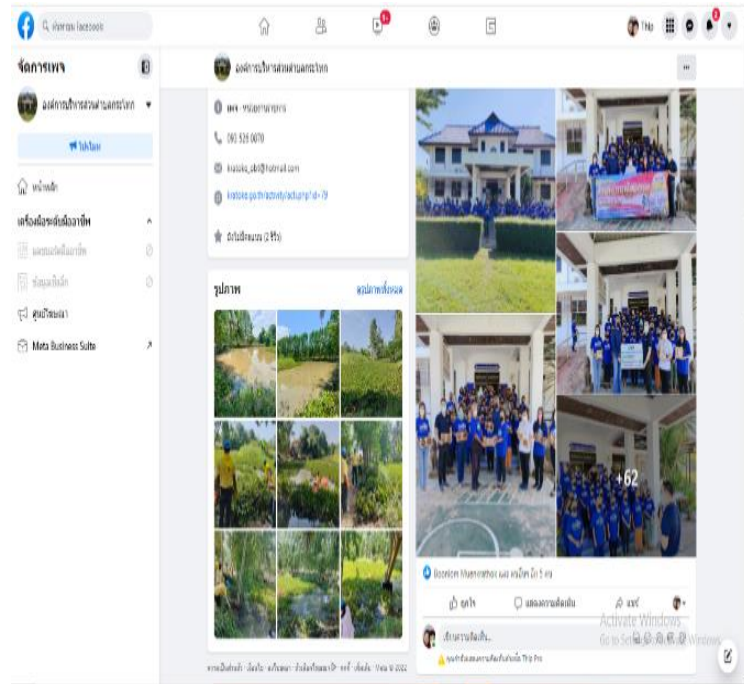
ค้นหาบน Facebook

จัดการเพจ

องค์การบริหารส่วนตำบลกระโทก

โปรโมท

หน้าหลัก

เครื่องมือระดับมืออาชีพ

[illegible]

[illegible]

ศูนย์โฆษณา

Meta Business Suite

องค์การบริหารส่วนตำบลกระโทก

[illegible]

093 525 0070

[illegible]@hotmail.com

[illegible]

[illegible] (2 รีวิว)

รูปภาพ

ดูรูปภาพทั้งหมด

+62

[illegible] และคนอื่นๆ อีก 5 คน

ถูกใจ

แสดงความคิดเห็น

แชร์

เขียนความคิดเห็น...

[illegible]

Activate Windows
Go to Settings to activate Windows.

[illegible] · Meta © 2022